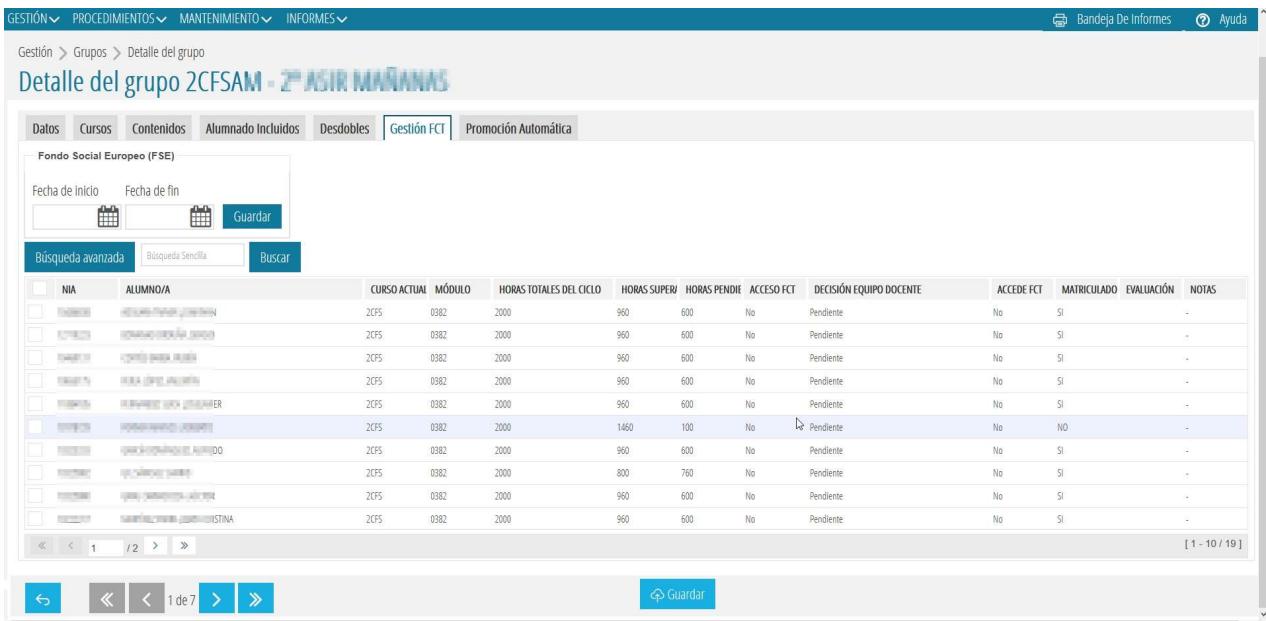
GESTIÓN PROCEDIMIENTOS MANTENIMIENTO INFORMES Bandeja De Informes Ayuda

Gestión > Grupos > Detalle del grupo

Detalle del grupo 2CFSA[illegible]

Datos Cursos Contenidos Alumnado Incluidos Desdobles Gestión FCT Promoción Automática

Fondo Social Europeo (FSE)

Fecha de inicio Fecha de fin Guardar

Búsqueda avanzada Búsqueda Sencilla Buscar

| NIA | ALUMNO/A | CURSO ACTUAL | MÓDULO | HORAS TOTALES DEL CICLO | HORAS SUPER | HORAS PENDIE | ACCESO FCT | DECISIÓN EQUIPO DOCENTE | ACCEDE FCT | MATRICULADO | EVALUACIÓN | NOTAS |
|---|---|---|---|---|---|---|---|---|---|---|---|---|
| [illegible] | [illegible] | 2CFS | 0382 | 2000 | 960 | 600 | No | Pendiente | No | SI | | - |
| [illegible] | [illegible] | 2CFS | 0382 | 2000 | 960 | 600 | No | Pendiente | No | SI | | - |
| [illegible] | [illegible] | 2CFS | 0382 | 2000 | 960 | 600 | No | Pendiente | No | SI | | - |
| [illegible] | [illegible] | 2CFS | 0382 | 2000 | 960 | 600 | No | Pendiente | No | SI | | - |
| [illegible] | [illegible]IER | 2CFS | 0382 | 2000 | 960 | 600 | No | Pendiente | No | SI | | - |
| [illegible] | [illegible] | 2CFS | 0382 | 2000 | 1460 | 100 | No | Pendiente | No | NO | | - |
| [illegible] | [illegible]DO | 2CFS | 0382 | 2000 | 960 | 600 | No | Pendiente | No | SI | | - |
| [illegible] | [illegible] | 2CFS | 0382 | 2000 | 800 | 760 | No | Pendiente | No | SI | | - |
| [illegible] | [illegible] | 2CFS | 0382 | 2000 | 960 | 600 | No | Pendiente | No | SI | | - |
| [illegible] | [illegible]ISTINA | 2CFS | 0382 | 2000 | 960 | 600 | No | Pendiente | No | SI | | - |

1 /2 [1 - 10 / 19]

1 de 7 Guardar